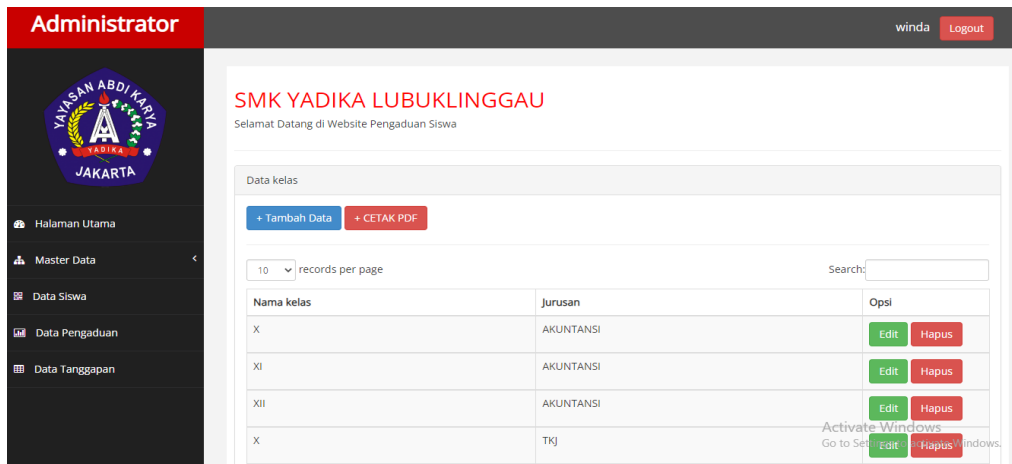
Administrator

winda Logout

YAYASAN ABDI KARYA
YADIKA
JAKARTA

Halaman Utama
Master Data
Data Siswa
Data Pengaduan
Data Tanggapan

SMK YADIKA LUBUKLINGGAU
Selamat Datang di Website Pengaduan Siswa

Data kelas

+ Tambah Data + CETAK PDF

10 records per page

Search:

| Nama kelas | Jurusan | Opsi |
|---|---|---|
| X | AKUNTANSI | Edit Hapus |
| XI | AKUNTANSI | Edit Hapus |
| XII | AKUNTANSI | Edit Hapus |
| X | TKJ | Edit Hapus |

Activate Windows
Go to Settings to activate Windows.